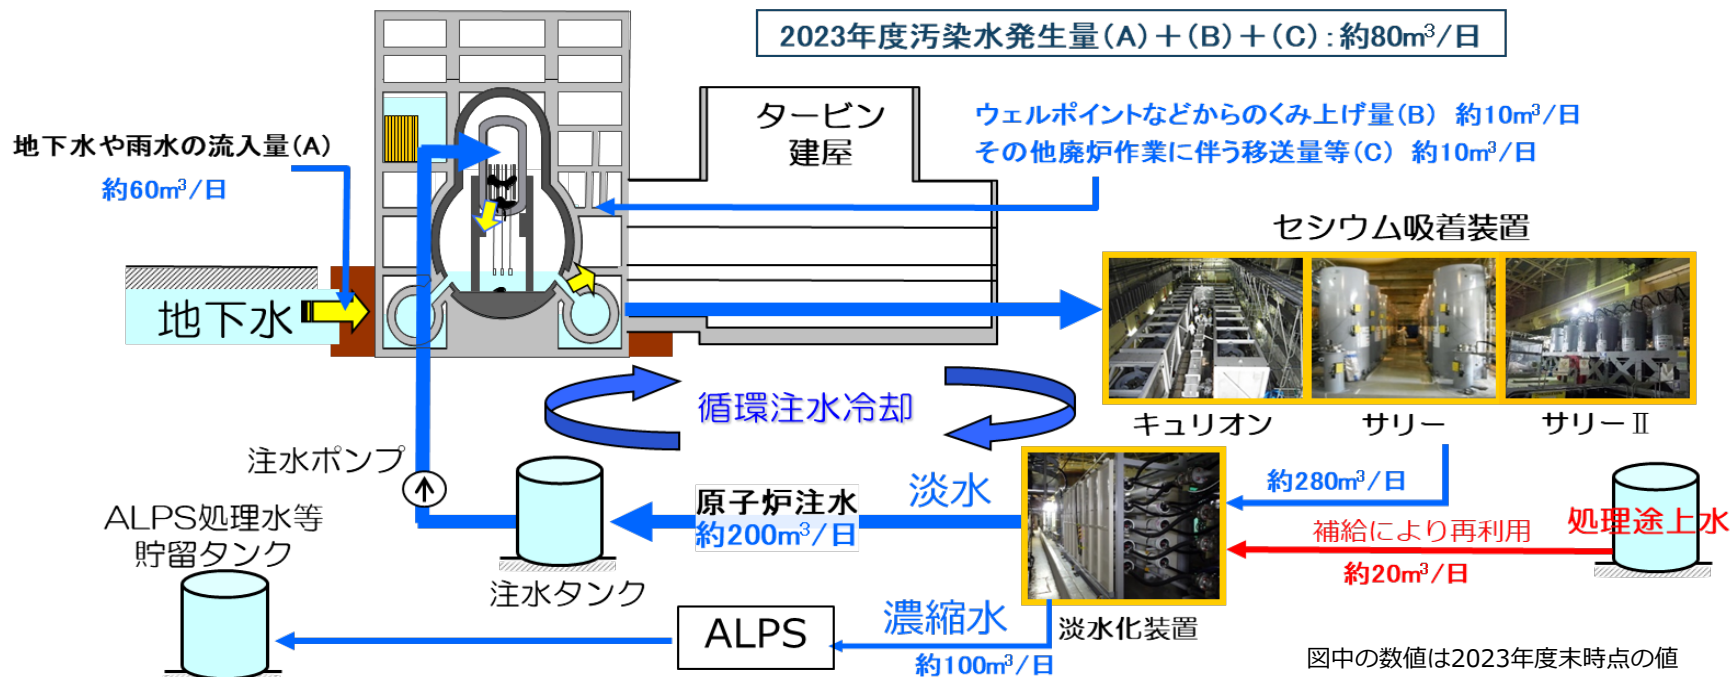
2023年度汚染水発生量(A)+(B)+(C):約80m³/日

地下水や雨水の流入量(A)
約60m³/日

タービン建屋

ウェルポイントなどからのくみ上げ量(B) 約10m³/日
その他廃炉作業に伴う移送量等(C) 約10m³/日

セシウム吸着装置

地下水

キュリオン　サリー　サリーⅡ

循環注水冷却

注水ポンプ

約280m³/日

ALPS処理水等貯留タンク

原子炉注水
約200m³/日

淡水

補給により再利用

処理途上水

約20m³/日

注水タンク

ALPS

濃縮水

淡水化装置

約100m³/日

図中の数値は2023年度末時点の値